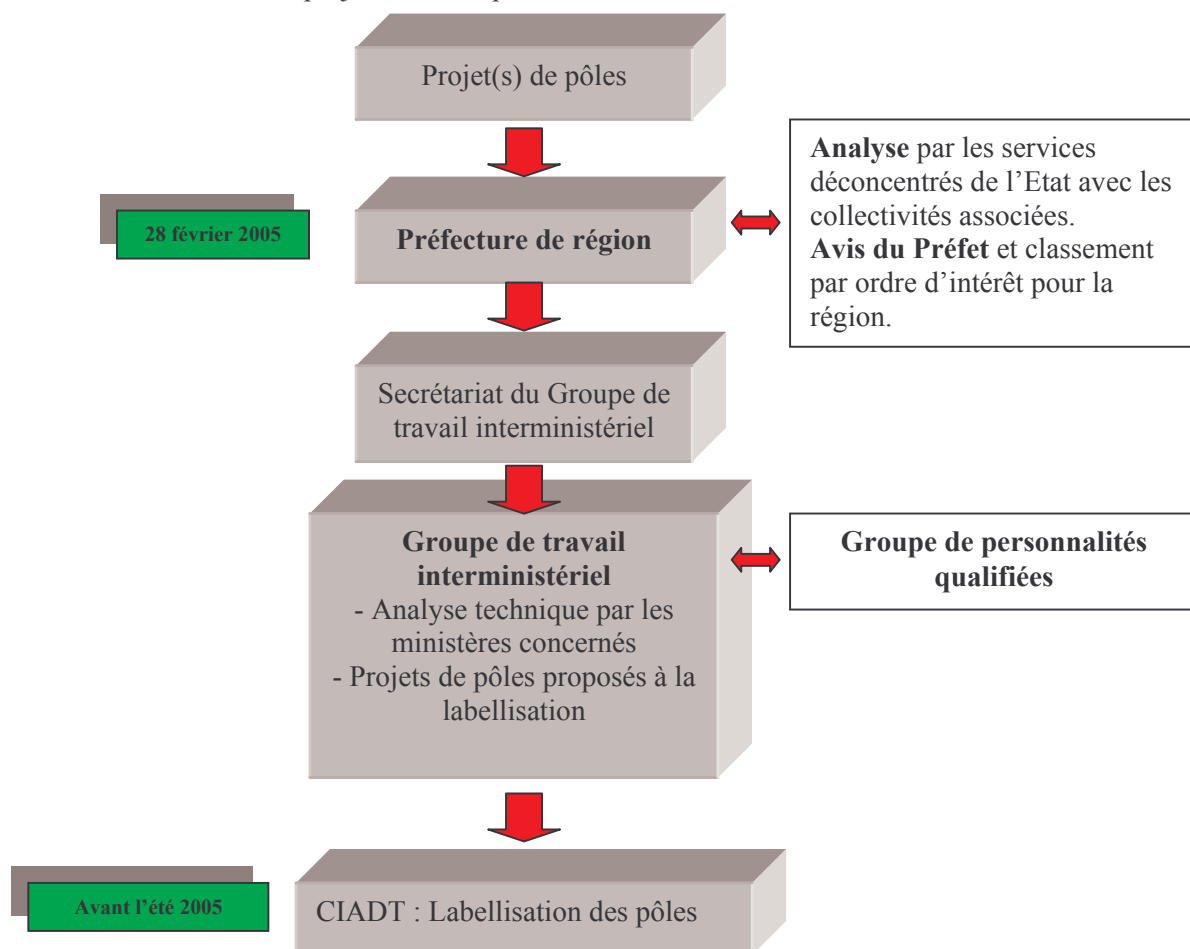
Projet(s) de pôles

28 février 2005

Préfecture de région

**Analyse** par les services déconcentrés de l'Etat avec les collectivités associées.
**Avis du Préfet** et classement par ordre d'intérêt pour la région.

Secrétariat du Groupe de travail interministériel

**Groupe de travail interministériel**
- Analyse technique par les ministères concernés
- Projets de pôles proposés à la labellisation

**Groupe de personnalités qualifiées**

Avant l'été 2005

CIADT : Labellisation des pôles